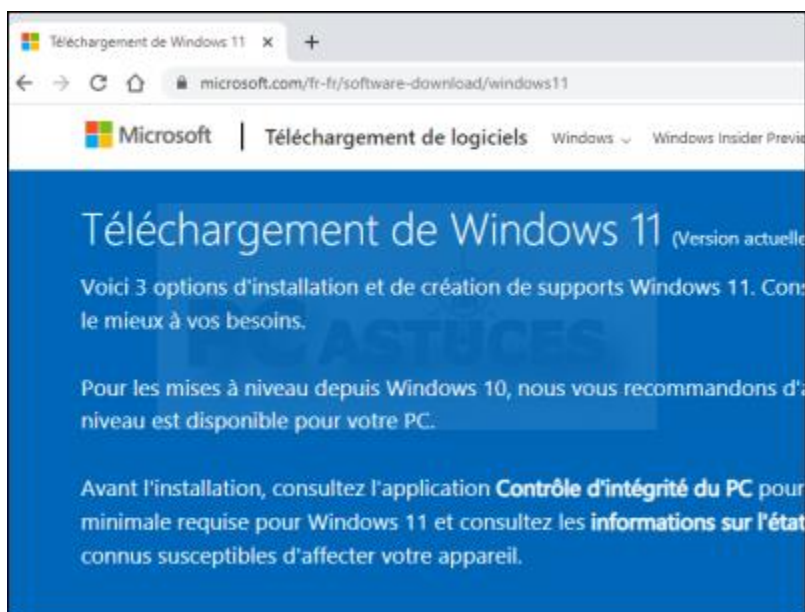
Téléchargement de Windows 11 ×

microsoft.com/fr-fr/software-download/windows11

Microsoft | Téléchargement de logiciels Windows Windows Insider Previ

Téléchargement de Windows 11 (Version actuelle

Voici 3 options d'installation et de création de supports Windows 11. Cons le mieux à vos besoins.

PC ASTUCES

Pour les mises à niveau depuis Windows 10, nous vous recommandons d'a niveau est disponible pour votre PC.

Avant l'installation, consultez l'application **Contrôle d'intégrité du PC** pour minimale requise pour Windows 11 et consultez les **informations sur l'état** connus susceptibles d'affecter votre appareil.